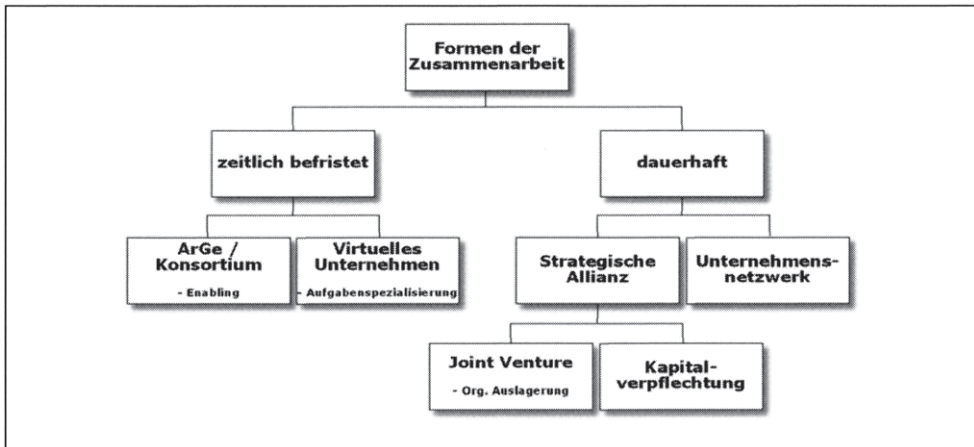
Formen der Zusammenarbeit

zeitlich befristet

dauerhaft

ArGe / Konsortium

- Enabling

Virtuelles Unternehmen

- Aufgabenspezialisierung

Strategische Allianz

Unternehmensnetzwerk

Joint Venture

- Org. Auslagerung

Kapitalverpflechtung